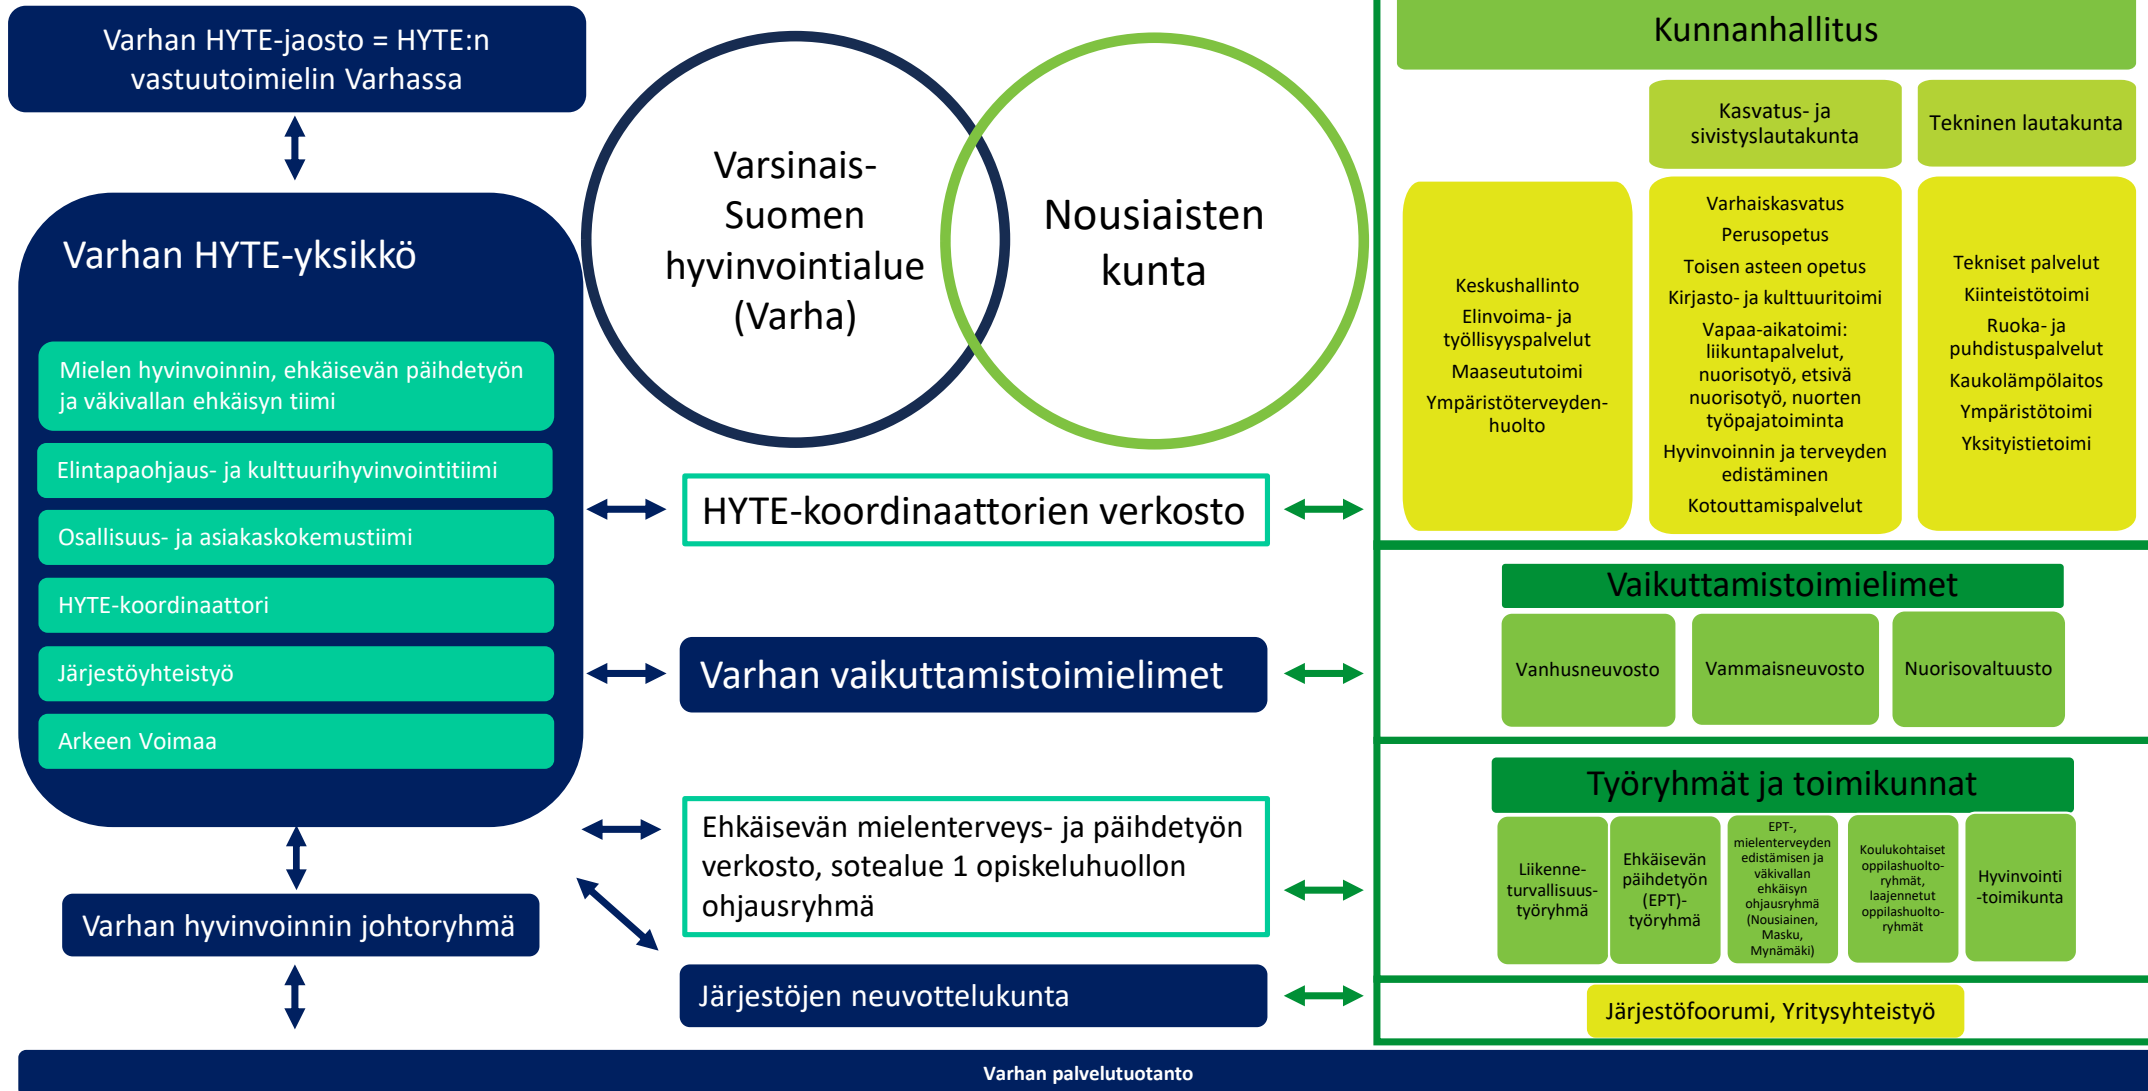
Varhan HYTE-jaosto = HYTE:n vastuutoimielin Varhassa

Varhan HYTE-yksikkö

Mielen hyvinvoinnin, ehkäisevän päihdetyön ja väkivallan ehkäisyn tiimi

Elintapaohjaus- ja kulttuurihyvinvointitiimi

Osallisuus- ja asiakaskokemustiimi

HYTE-koordinaattori

Järjestöyhteistyö

Arkeen Voimaa

Varhan hyvinvoinnin johtoryhmä

Varsinais-Suomen hyvinvointialue (Varha)

Nousiaisten kunta

HYTE-koordinaattorien verkosto

Varhan vaikuttamistoimielimet

Ehkäisevän mielenterveys- ja päihdetyön verkosto, sotealue 1 opiskeluhuollon ohjausryhmä

Järjestöjen neuvottelukunta

Kunnanhallitus

Kasvatus- ja sivistyslautakunta

Tekninen lautakunta

Keskushallinto
Elinvoima- ja työllisyyspalvelut
Maaseututoimi
Ympäristöterveydenhuolto

Varhaiskasvatus
Perusopetus
Toisen asteen opetus
Kirjasto- ja kulttuuritoimi
Vapaa-aikatoimi: liikuntapalvelut, nuorisotyö, etsivä nuorisotyö, nuorten työpajatoiminta
Hyvinvoinnin ja terveyden edistäminen
Kotouttamispalvelut

Tekniset palvelut
Kiinteistötoimi
Ruoka- ja puhdistuspalvelut
Kaukolämpölaitos
Ympäristötoimi
Yksityistietoimi

Vaikuttamistoimielimet

Vanhusneuvosto

Vammaisneuvosto

Nuorisovaltuusto

Työryhmät ja toimikunnat

Liikenneturvallisuustyöryhmä

Ehkäisevän päihdetyön (EPT)-työryhmä

EPT-, mielenterveyden edistämisen ja väkivallan ehkäisyn ohjausryhmä (Nousiainen, Masku, Mynämäki)

Koulukohtaiset oppilashuoltoryhmät, laajennetut oppilashuoltoryhmät

Hyvinvointi -toimikunta

Järjestöfoorumi, Yritysyhteistyö

Varhan palvelutuotanto